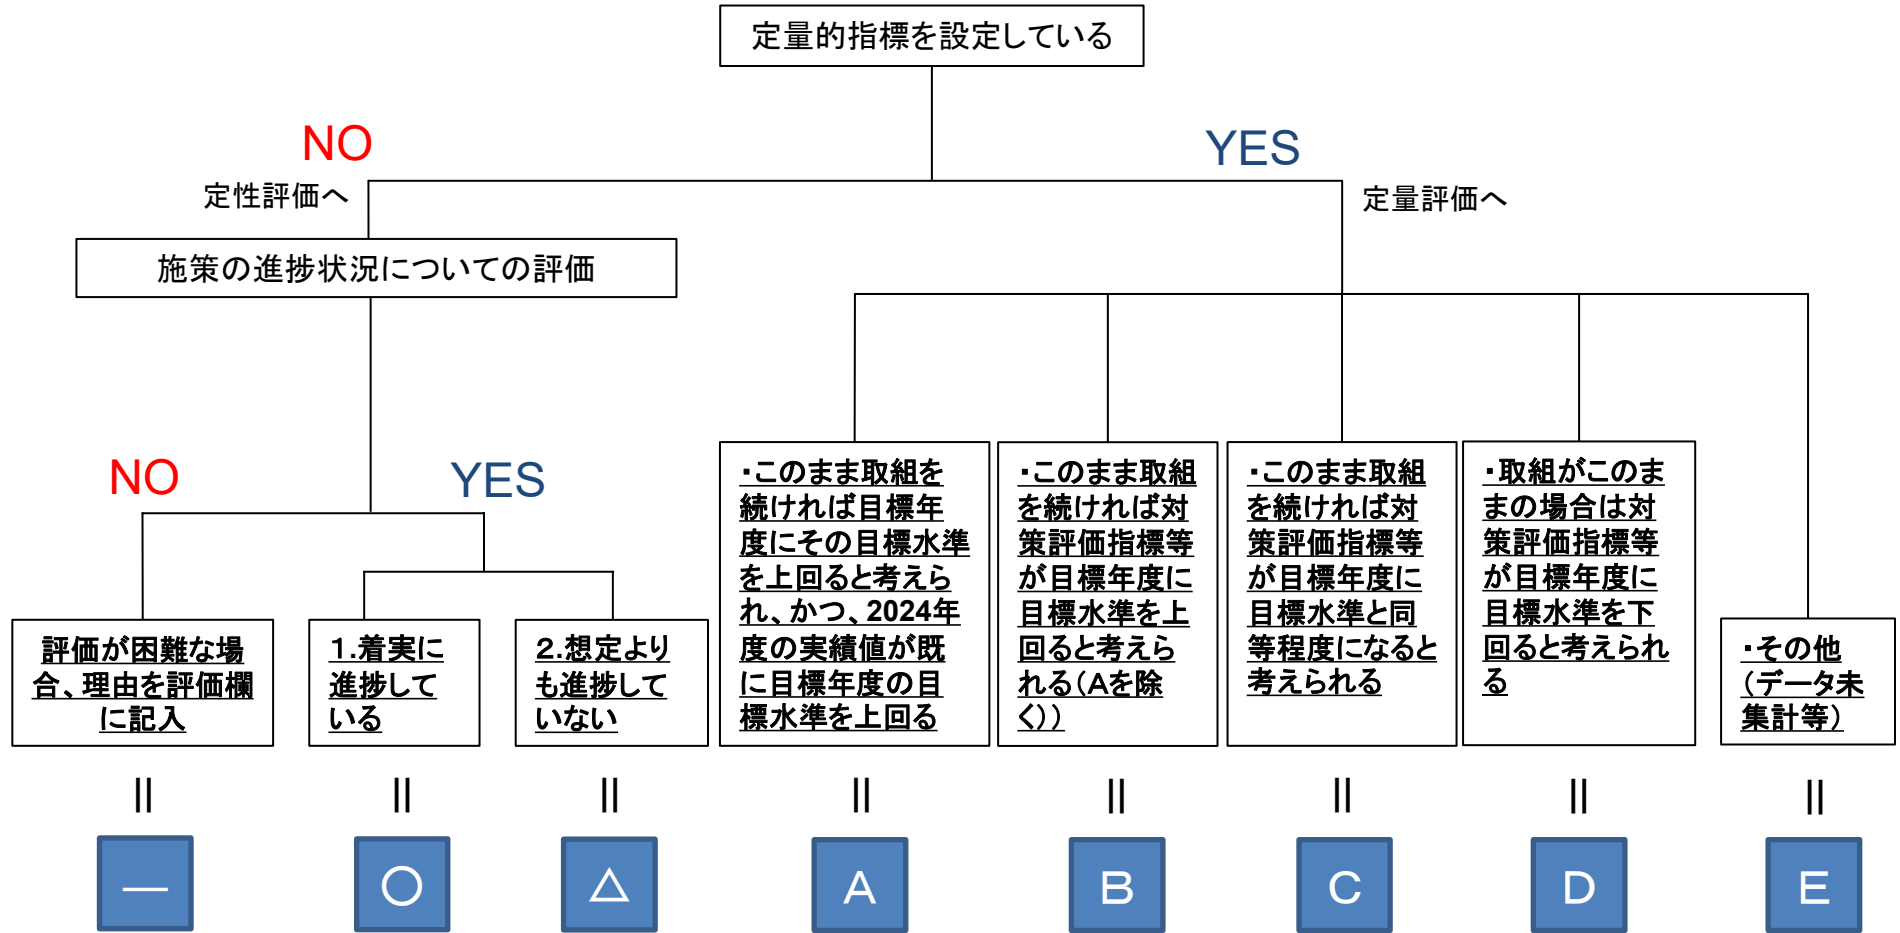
定量的指標を設定している

NO
定性評価へ

YES
定量評価へ

施策の進捗状況についての評価

NO

YES

評価が困難な場合、理由を評価欄に記入

||

—

1.着実に進捗している

||

○

2.想定よりも進捗していない

||

△

・このまま取組を続ければ目標年度にその目標水準を上回ると考えられ、かつ、2024年度の実績値が既に目標年度の目標水準を上回る

||

A

・このまま取組を続ければ対策評価指標等が目標年度に目標水準を上回ると考えられる（Aを除く））

||

B

・このまま取組を続ければ対策評価指標等が目標年度に目標水準と同等程度になると考えられる

||

C

・取組がこのままの場合は対策評価指標等が目標年度に目標水準を下回ると考えられる

||

D

・その他（データ未集計等）

||

E